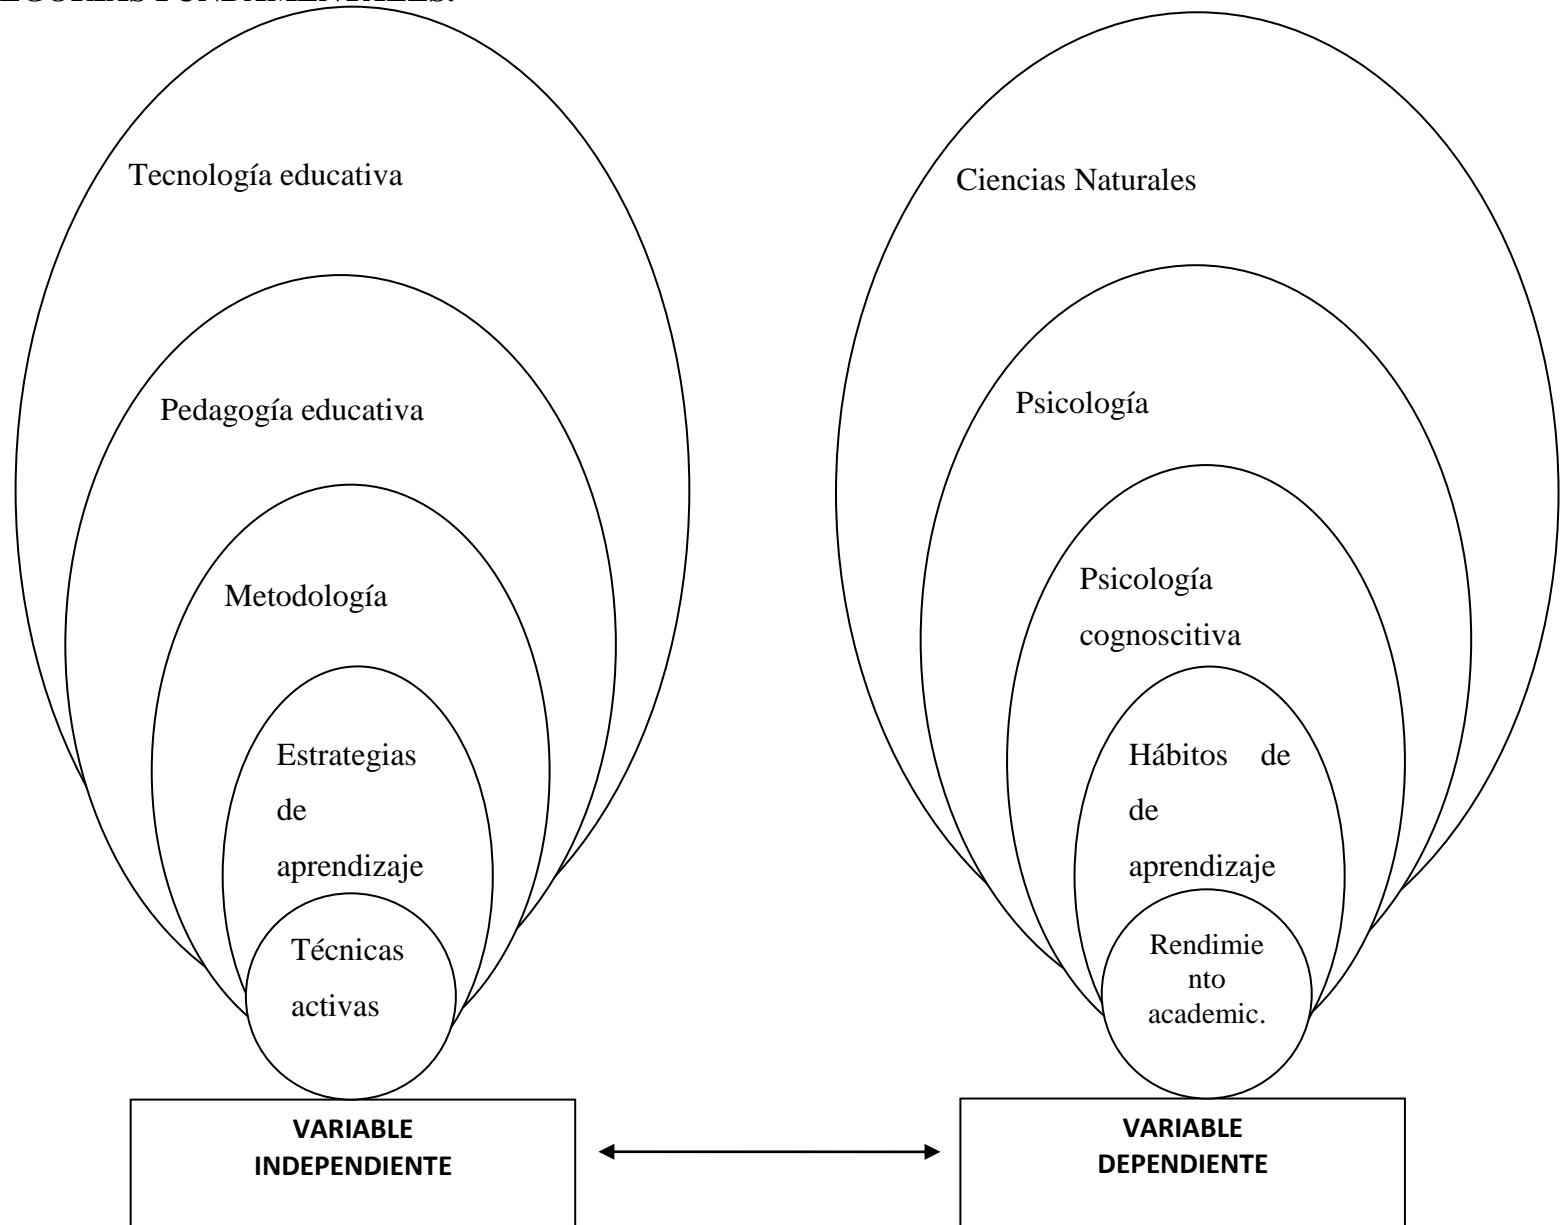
Tecnología educativa

Pedagogía educativa

Metodología

Estrategias de aprendizaje

Técnicas activas

VARIABLE INDEPENDIENTE

Ciencias Naturales

Psicología

Psicología cognoscitiva

Hábitos de de aprendizaje

Rendimiento academic.

VARIABLE DEPENDIENTE